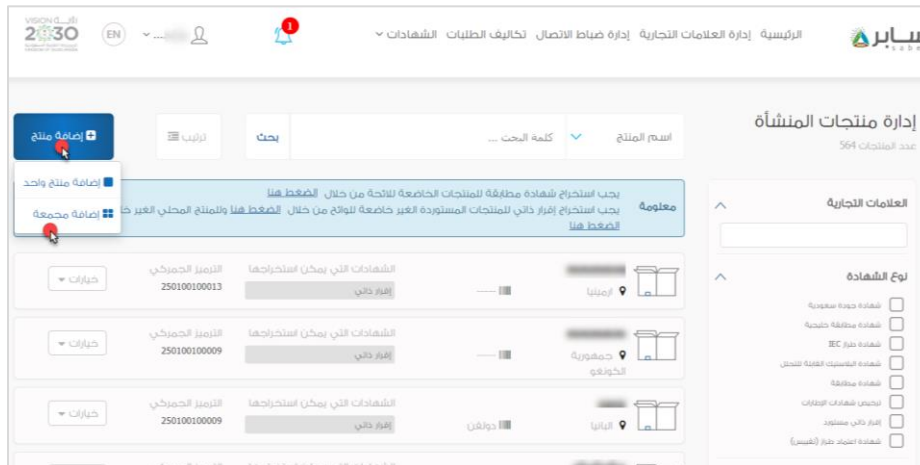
VISION رؤية 2030

EN

1

الرئيسية إدارة العلامات التجارية إدارة ضباط الاتصال تكاليف الطلبات الشهادات

سابر saber

إدارة منتجات المنشأة
عدد المنتجات 564

إضافة منتج
إضافة منتج واحد
إضافة مجمعة

ترتيب

بحث

كلمة البحث ...

اسم المنتج

معلومة
يجب استخراج شهادة مطابقة للمنتجات الخاضعة للائحة من خلال الضغط هنا
يجب استخراج إقرار ذاتي للمنتجات المستوردة الغير خاضعة للوائح من خلال الضغط هنا وللمنتج المحلي الغير خا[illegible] الضغط هنا

العلامات التجارية

نوع الشهادة
شهادة جودة سعودية
شهادة مطابقة خليجية
شهادة طراز IEC
شهادة البلاستيك القابلة للتحلل
شهادة مطابقة
ترخيص شهادات الإطارات
إقرار ذاتي مستورد
شهادة اعتماد طراز (تقييس)

خيارات
الترميز الجمركي
250100100013
الشهادات التي يمكن استخراجها
إقرار ذاتي
أرمينيا

خيارات
الترميز الجمركي
250100100009
الشهادات التي يمكن استخراجها
إقرار ذاتي
جمهورية الكونغو

خيارات
الترميز الجمركي
250100100009
الشهادات التي يمكن استخراجها
إقرار ذاتي
دولفن
اليابان